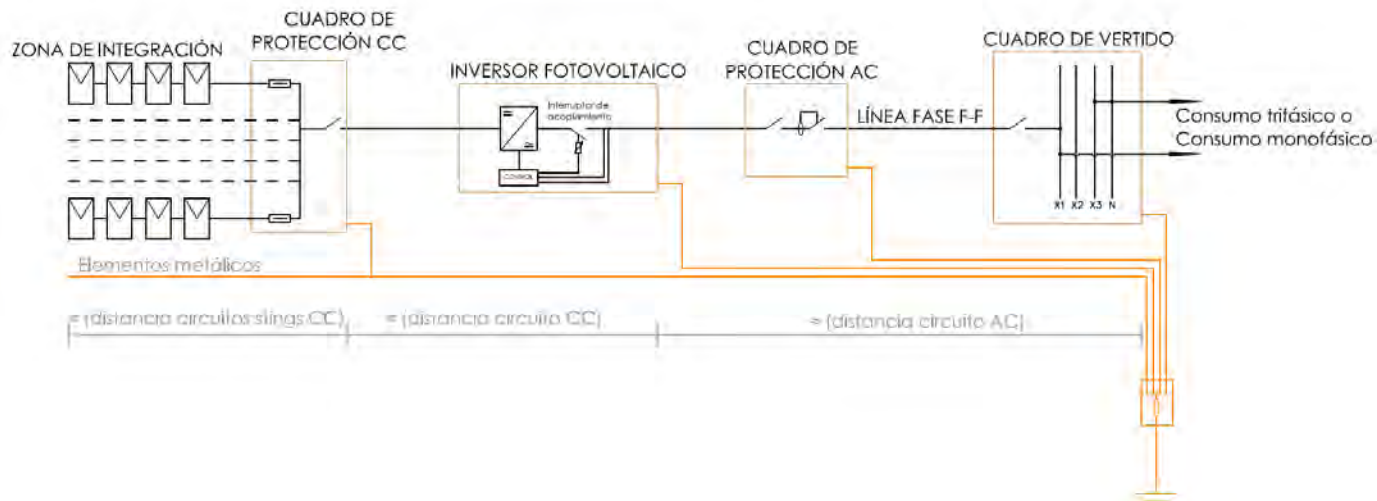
ZONA DE INTEGRACIÓN

CUADRO DE PROTECCIÓN CC

INVERSOR FOTOVOLTAICO

Interruptor de acoplamiento

CONTROL

CUADRO DE PROTECCIÓN AC

LÍNEA FASE F-F

CUADRO DE VERTIDO

Consumo trifásico o Consumo monofásico

X1 X2 X3 N

Elementos metálicos

= (distancia circuitos slings CC)

= (distancia circuito CC)

= (distancia circuito AC)